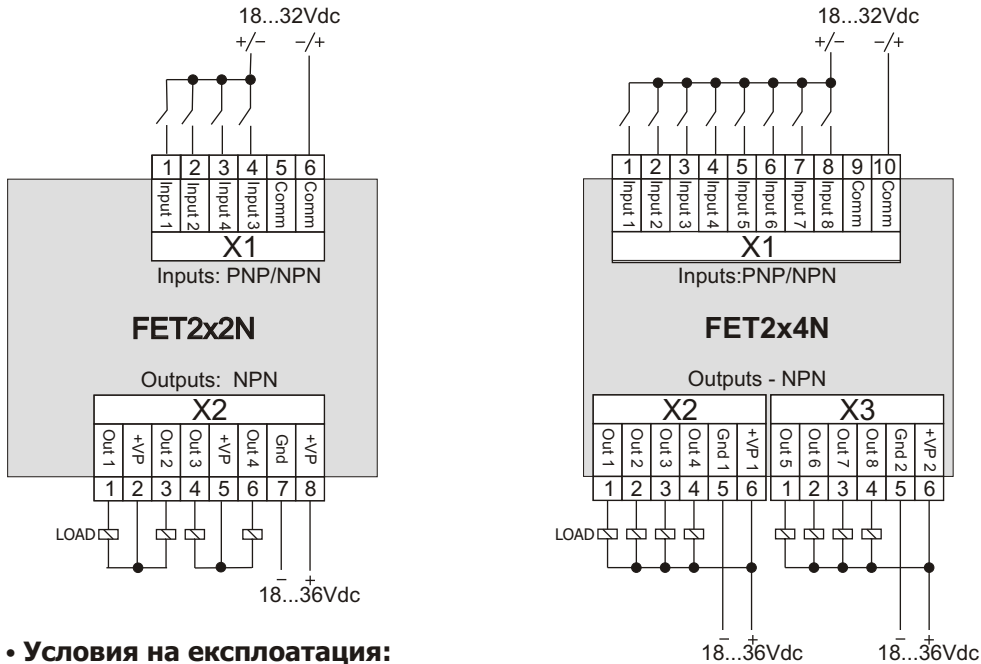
18...32Vdc
+/− −/+

1 2 3 4 5 6
Input 1 Input 2 Input 4 Input 3 Comm Comm
X1
Inputs: PNP/NPN

FET2x2N

Outputs: NPN
X2
Out 1 +VP Out 2 Out 3 +VP Out 4 Gnd +VP
1 2 3 4 5 6 7 8
LOAD
− +
18...36Vdc

18...32Vdc
+/− −/+

1 2 3 4 5 6 7 8 9 10
Input 1 Input 2 Input 3 Input 4 Input 5 Input 6 Input 7 Input 8 Comm Comm
X1
Inputs:PNP/NPN

FET2x4N

Outputs - NPN
X2
Out 1 Out 2 Out 3 Out 4 Gnd 1 +VP 1
1 2 3 4 5 6
X3
Out 5 Out 6 Out 7 Out 8 Gnd 2 +VP 2
1 2 3 4 5 6
LOAD
− +
18...36Vdc
− +
18...36Vdc

• Условия на експлоатация: